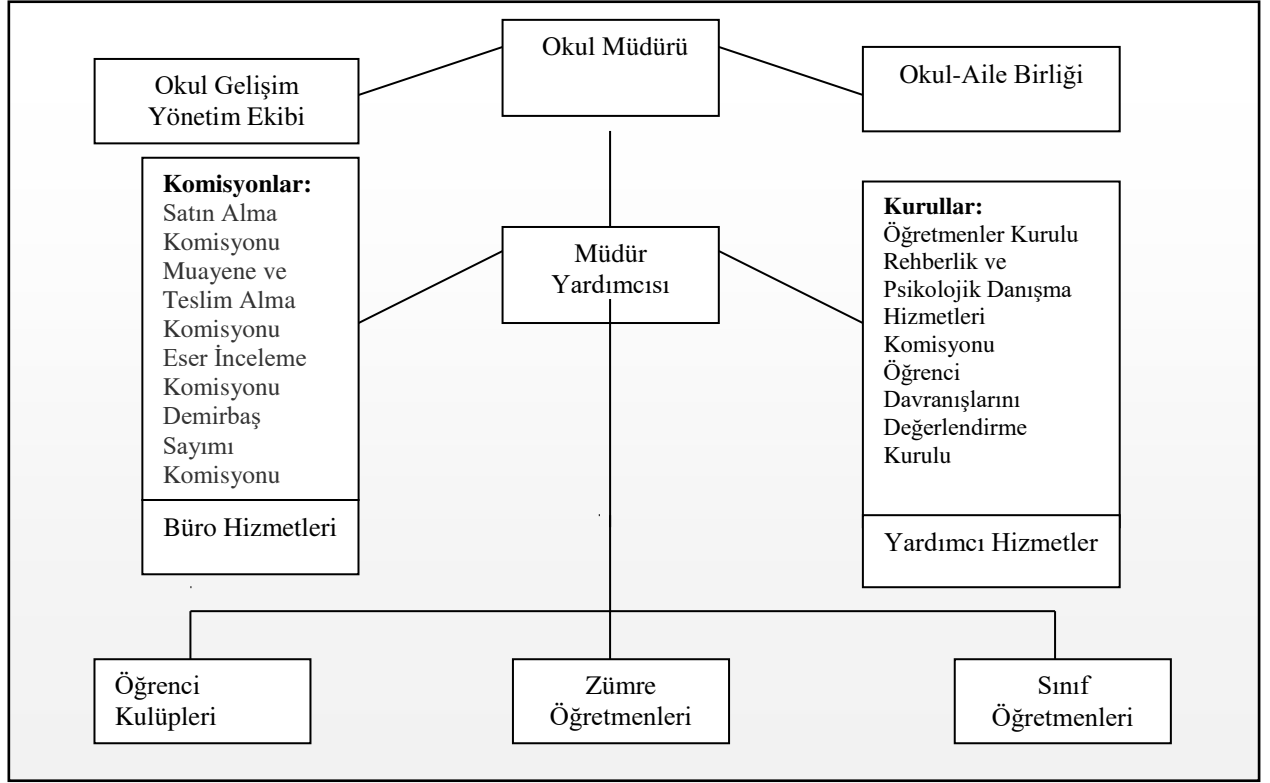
Okul Müdürü

Okul Gelişim Yönetim Ekibi

Okul-Aile Birliği

**Komisyonlar:**
Satın Alma Komisyonu
Muayene ve Teslim Alma Komisyonu
Eser İnceleme Komisyonu
Demirbaş Sayımı Komisyonu

Büro Hizmetleri

Müdür Yardımcısı

**Kurullar:**
Öğretmenler Kurulu
Rehberlik ve Psikolojik Danışma Hizmetleri Komisyonu
Öğrenci Davranışlarını Değerlendirme Kurulu

Yardımcı Hizmetler

Öğrenci Kulüpleri

Zümre Öğretmenleri

Sınıf Öğretmenleri